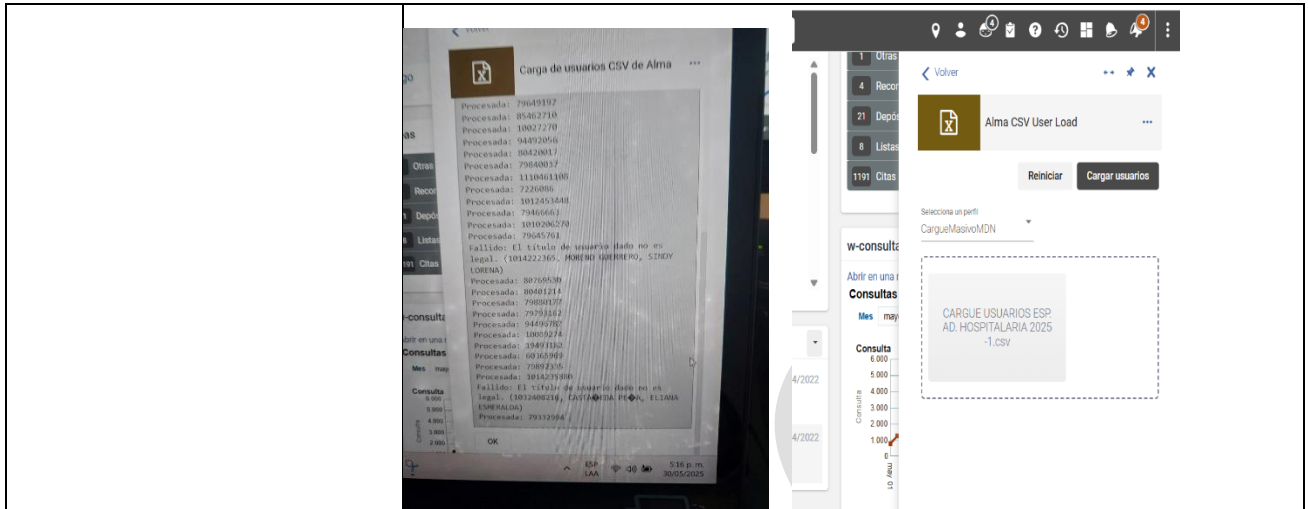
Volver

Carga de usuarios CSV de Alma ···

Procesada: 79649197
Procesada: 85462710
Procesada: 10027270
Procesada: 94492056
Procesada: 80420017
Procesada: 79840037
Procesada: 1110461108
Procesada: 7226086
Procesada: 1012453448
Procesada: 79466661
Procesada: 1010206270
Procesada: 79645761
Fallido: El título de usuario dado no es legal. (1014222365, MORENO GUERRERO, SINDY LORENA)
Procesada: 80769530
Procesada: 80401214
Procesada: 79880177
Procesada: 79793162
Procesada: 94496787
Procesada: 10009274
Procesada: 19493162
Procesada: 60365969
Procesada: 79892335
Procesada: 1014235800
Fallido: El título de usuario dado no es legal. (1012400216, CASTA�EDA PE�A, ELIANA ESMERALDA)
Procesada: 79332084

OK

Otras
Recor
Depó
Listas
191 Citas
w-consulta
Abrir en una
Consultas
Mes may
Consulta
6.000
5.000
4.000
3.000
2.000

ESP LAA 5:16 p. m. 30/05/2025

4
4

1 Otras
4 Recor
21 Depó
8 Listas
1191 Citas

w-consulta
Abrir en una
Consultas
Mes may
Consulta
6.000
5.000
4.000
3.000
2.000
1.000
Consulta
may 01

4/2022
4/2022

Volver

Alma CSV User Load ···

Reiniciar
Cargar usuarios

Selecciona un perfil
CargueMasivoMDN

CARGUE USUARIOS ESP. AD. HOSPITALARIA 2025 -1.csv